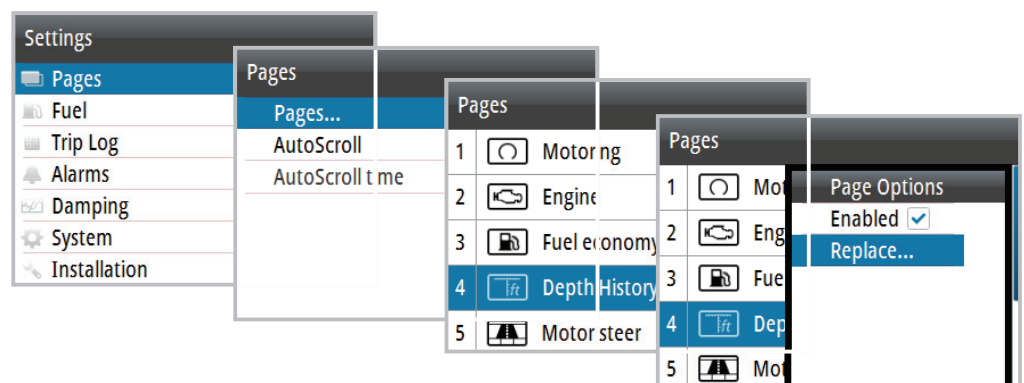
Settings
Pages
Fuel
Trip Log
Alarms
Damping
System
Installation

Pages
Pages...
AutoScroll
AutoScroll t me

Pages
1 Motor ng
2 Engine
3 Fuel economy
4 ft Depth History
5 Motor steer

Pages
1 Mot
2 Eng
3 Fue
4 ft Dep
5 Mot

Page Options
Enabled
Replace...